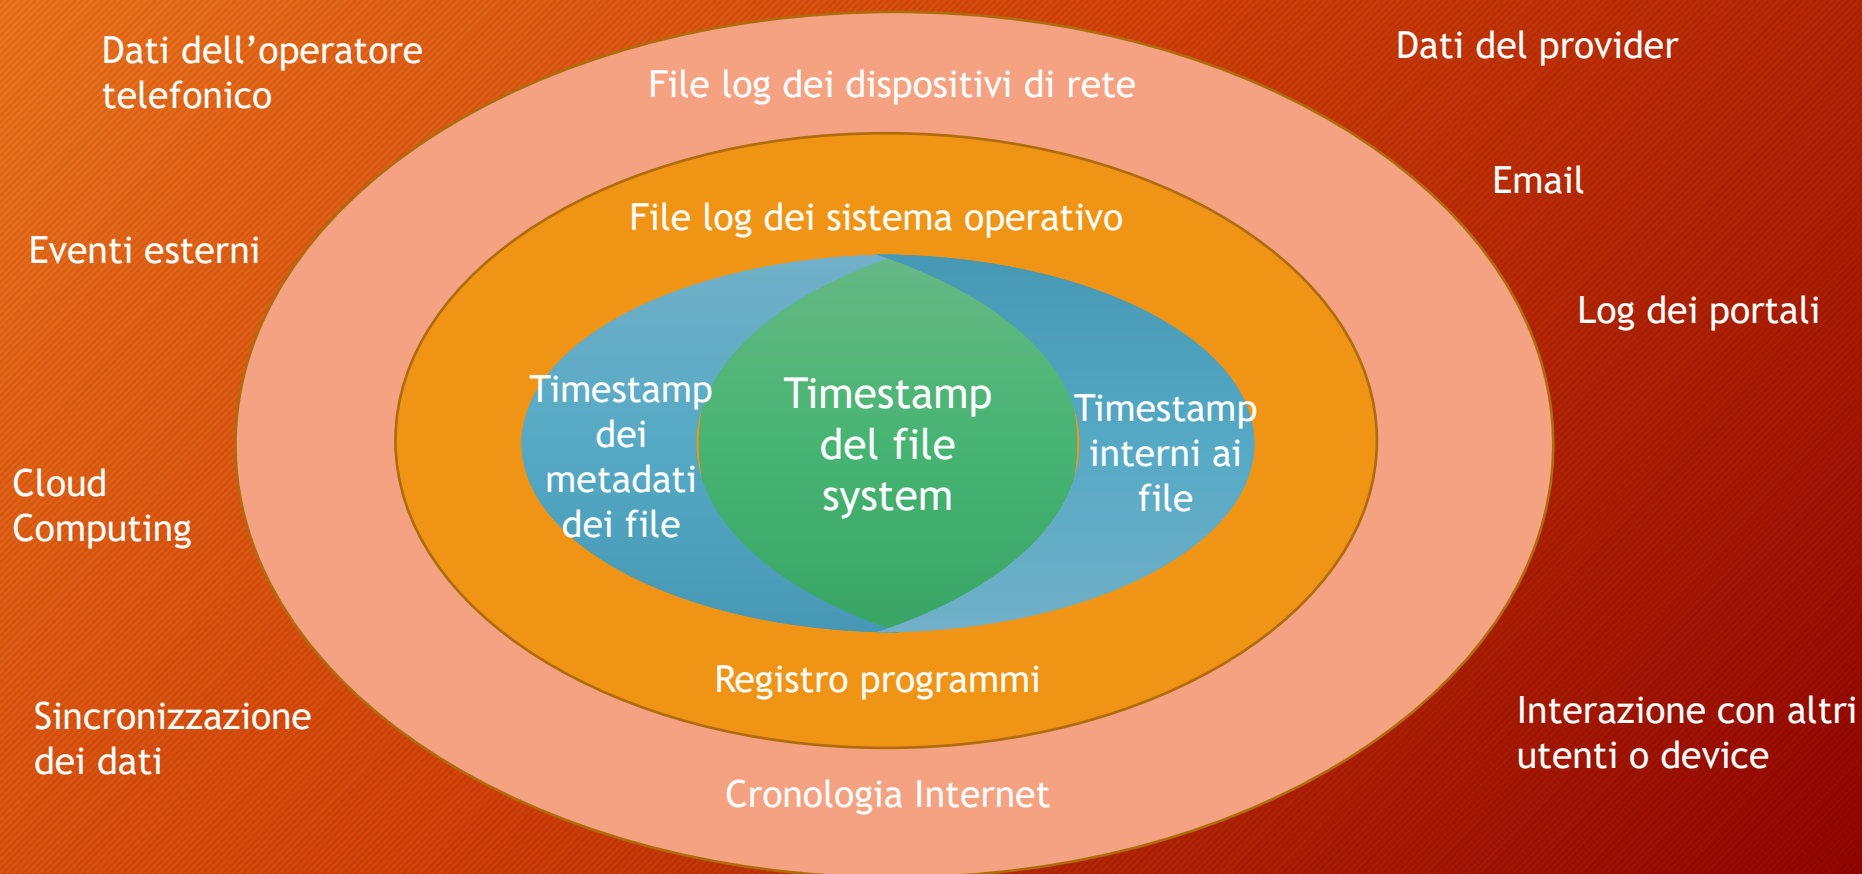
Dati dell’operatore telefonico

Dati del provider

File log dei dispositivi di rete

Email

File log dei sistema operativo

Eventi esterni

Log dei portali

Timestamp dei metadati dei file

Timestamp del file system

Timestamp interni ai file

Cloud Computing

Registro programmi

Sincronizzazione dei dati

Interazione con altri utenti o device

Cronologia Internet